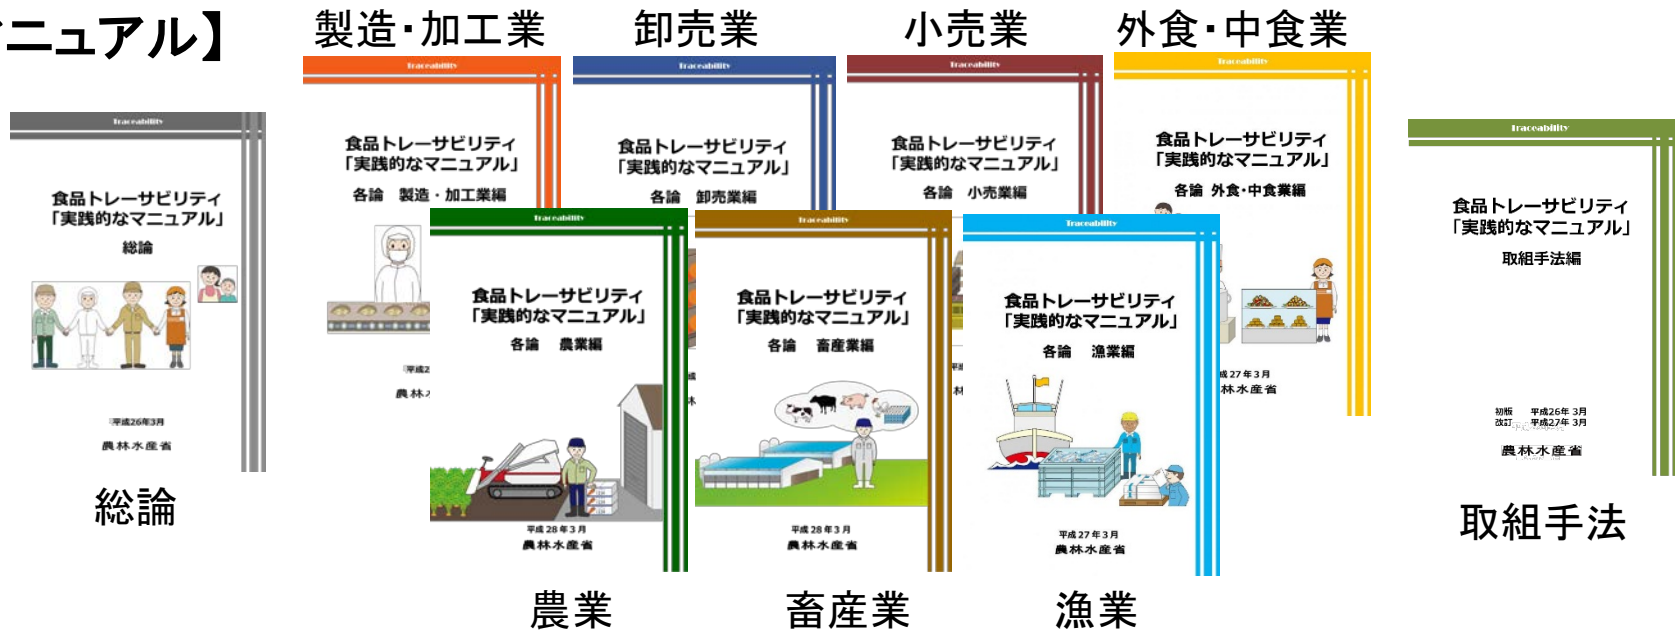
ニュアル】

製造・加工業

卸売業

小売業

外食・中食業

Traceability

食品トレーサビリティ
「実践的なマニュアル」
総論

平成26年3月
農林水産省

総論

Traceability

食品トレーサビリティ
「実践的なマニュアル」
各論　製造・加工業編

平成2
農林

Traceability

食品トレーサビリティ
「実践的なマニュアル」
各論　卸売業編

Traceability

食品トレーサビリティ
「実践的なマニュアル」
各論　小売業編

Traceability

食品トレーサビリティ
「実践的なマニュアル」
各論　外食・中食業編

成27年3月
林水産省

Traceability

食品トレーサビリティ
「実践的なマニュアル」
各論　農業編

平成28年3月
農林水産省

Traceability

食品トレーサビリティ
「実践的なマニュアル」
各論　畜産業編

平成28年3月
農林水産省

Traceability

食品トレーサビリティ
「実践的なマニュアル」
各論　漁業編

平成27年3月
農林水産省

Traceability

食品トレーサビリティ
「実践的なマニュアル」
取組手法編

初版　平成26年3月
改訂　平成27年3月

農林水産省

取組手法

農業

畜産業

漁業